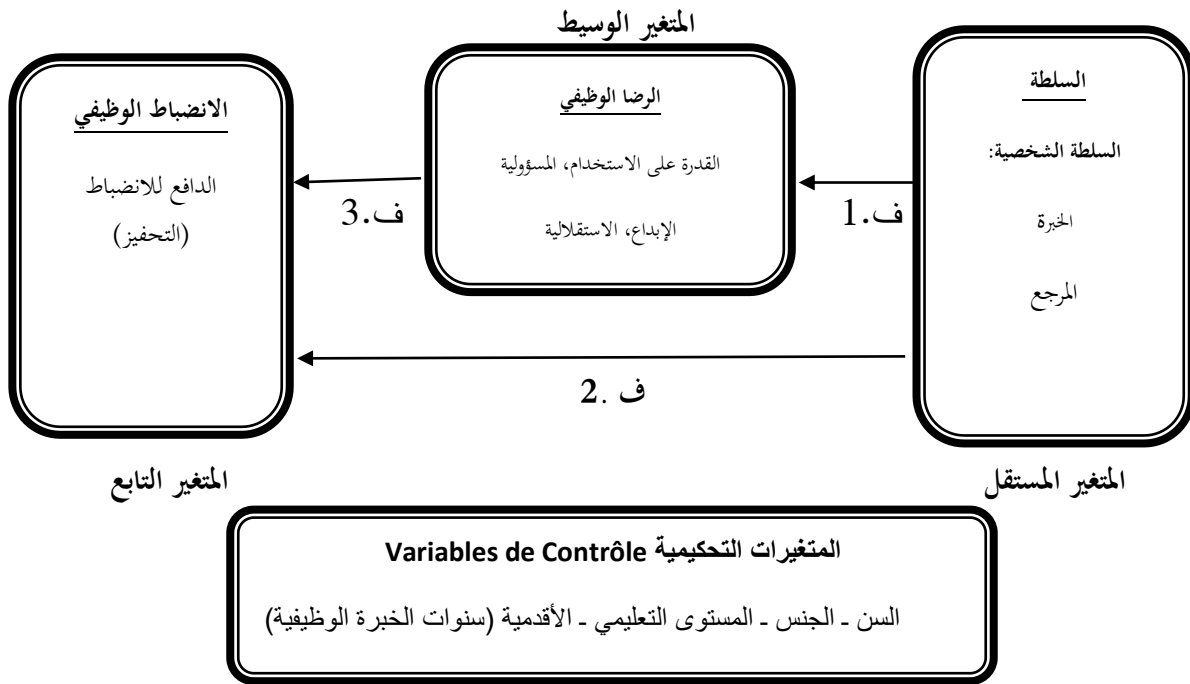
المتغير الوسيط

السلطة

السلطة الشخصية:

الخبرة

المرجع

ف.1

الرضا الوظيفي

القدرة على الاستخدام، المسؤولية

الإبداع، الاستقلالية

ف.3

الانضباط الوظيفي

الدافع للانضباط

(التحفيز)

ف .2

المتغير المستقل

المتغير التابع

المتغيرات التحكيمية Variables de Contrôle

السن ـ الجنس ـ المستوى التعليمي ـ الأقدمية (سنوات الخبرة الوظيفية)